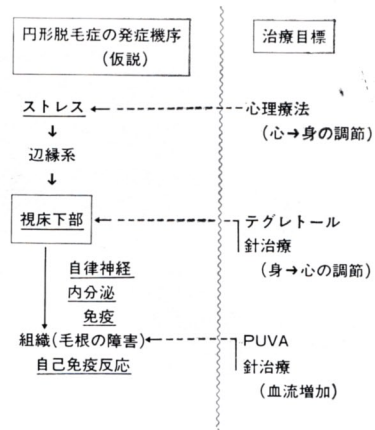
円形脱毛症の発症機序
（仮説）

治療目標

ストレス ← 心理療法
（心→身の調節）

↓

辺縁系

↓

視床下部 ← テグレトール
針治療
（身→心の調節）

自律神経
内分泌
免疫

組織（毛根の障害） ← PUVA
針治療
（血流増加）

自己免疫反応